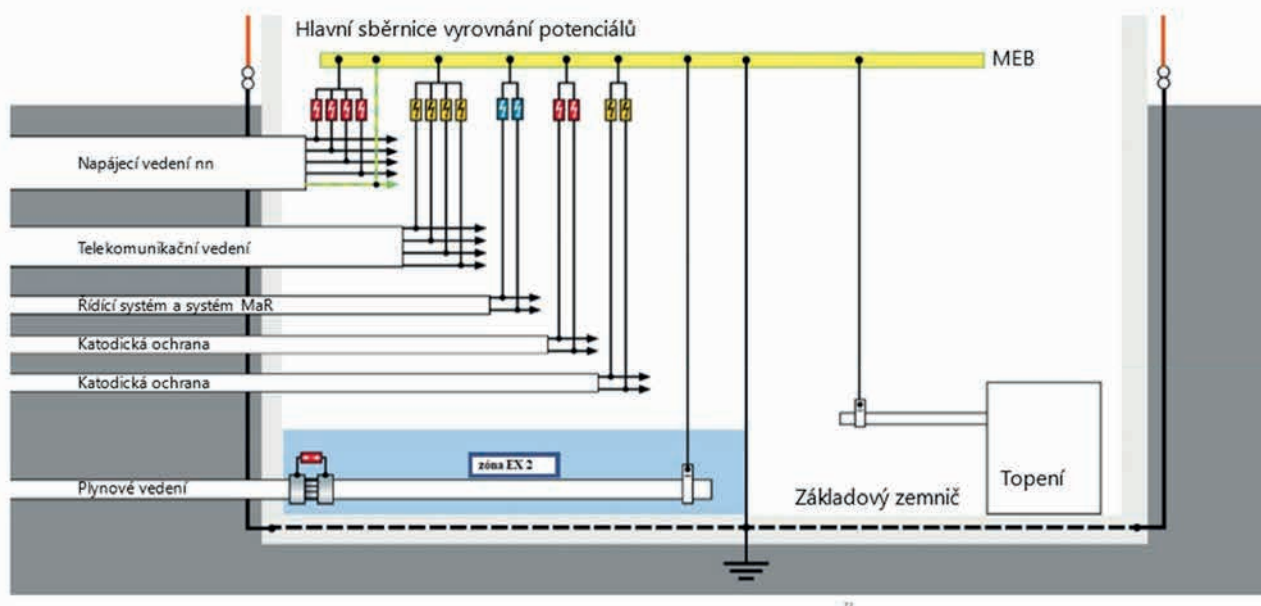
Hlavní sběrnice vyrovnání potenciálů

MEB

Napájecí vedení nn

Telekomunikační vedení

Řídící systém a systém MaR

Katodická ochrana

Katodická ochrana

zóna EX 2

Plynové vedení

Základový zemnič

Topení